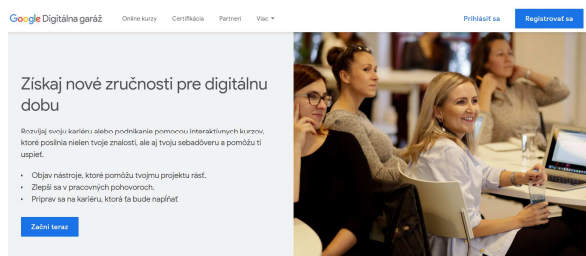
Google Digitálna garáž Online kurzy Certifikácia Partneri Viac ▾ Prihlásiť sa Registrovať sa

Získaj nové zručnosti pre digitálnu dobu

Rozvíjaj svoju kariéru alebo podnikanie pomocou interaktívnych kurzov, ktoré posilnia nielen tvoje znalosti, ale aj tvoju sebadôveru a pomôžu ti uspieť.

- Objav nástroje, ktoré pomôžu tvojmu projektu rásť.
- Zlepši sa v pracovných pohovoroch.
- Priprav sa na kariéru, ktorá ťa bude napĺňať

Začni teraz